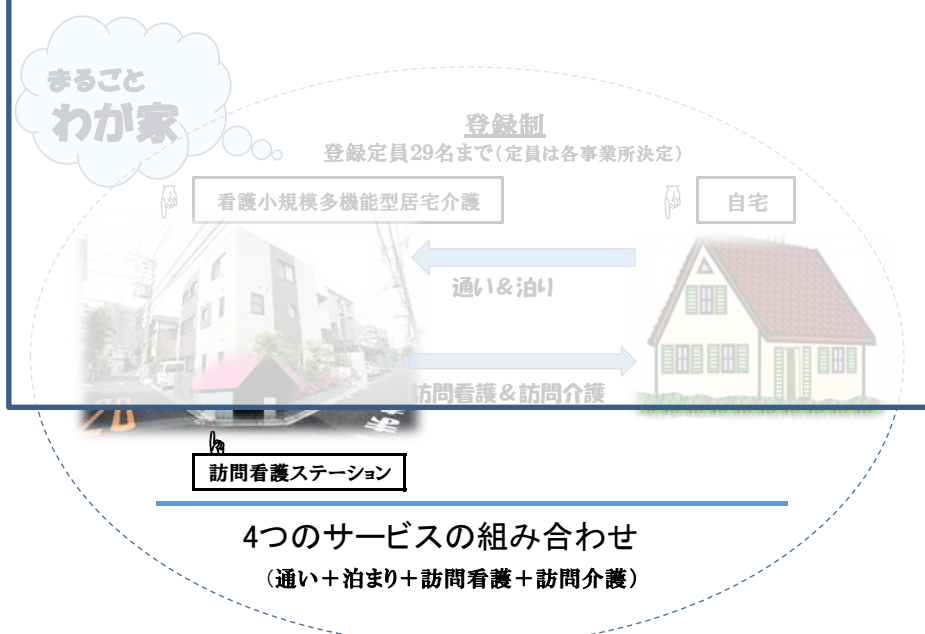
まるごと
わが家

登録制
登録定員29名まで（定員は各事業所決定）

看護小規模多機能型居宅介護

自宅

通い＆泊り

訪問看護＆訪問介護

訪問看護ステーション

4つのサービスの組み合わせ
（通い＋泊まり＋訪問看護＋訪問介護）